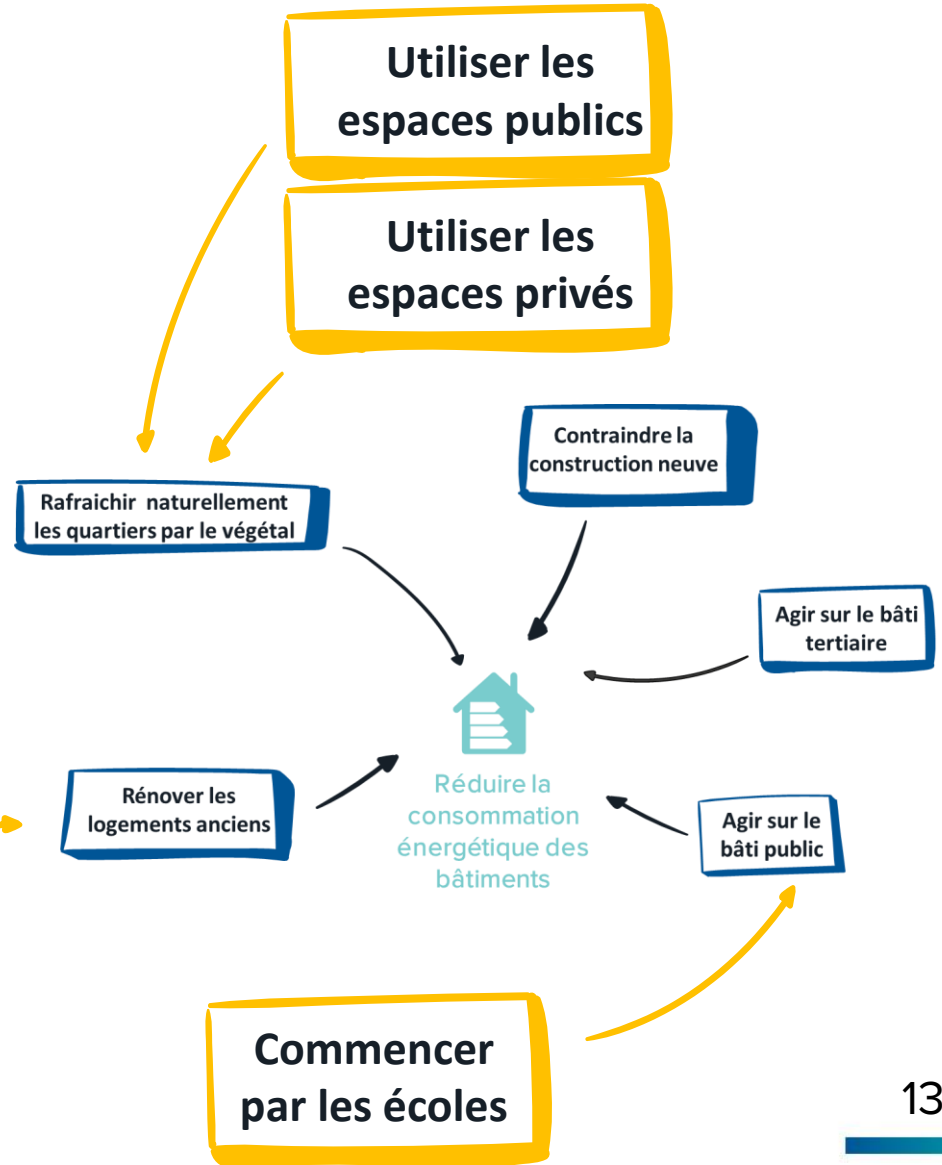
Utiliser les espaces publics

Utiliser les espaces privés

Contraindre la construction neuve

Rafraichir naturellement les quartiers par le végétal

Agir sur le bâti tertiaire

Réduire la consommation énergétique des bâtiments

Rénover les logements anciens

Agir sur le bâti public

Commencer par les écoles

13